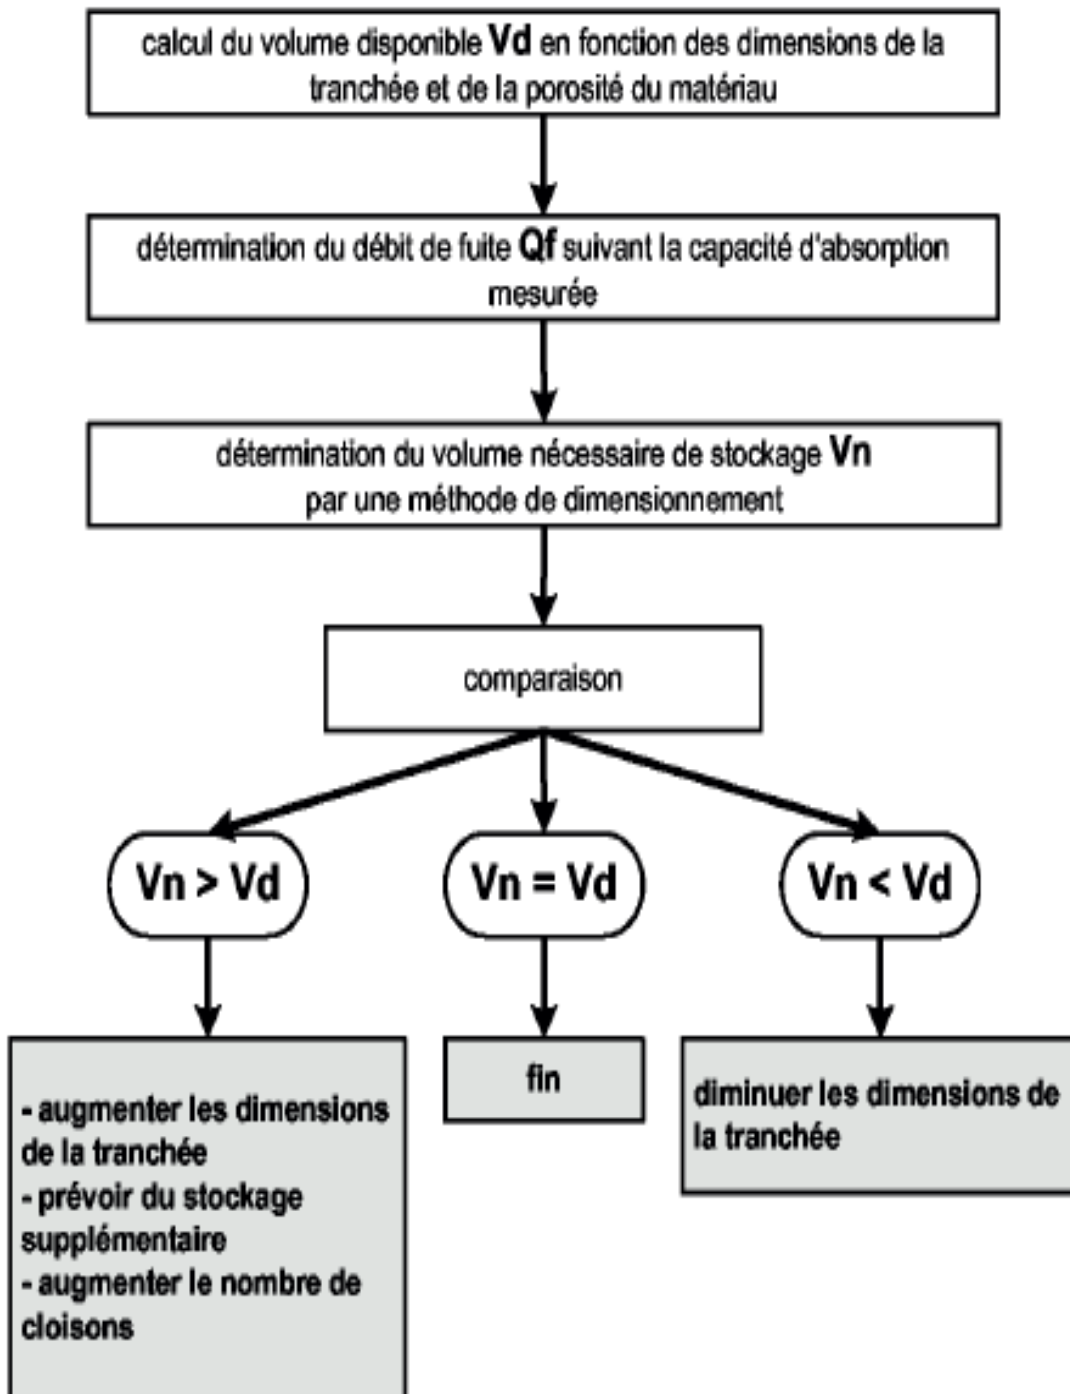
calcul du volume disponible **Vd** en fonction des dimensions de la tranchée et de la porosité du matériau

détermination du débit de fuite **Qf** suivant la capacité d'absorption mesurée

détermination du volume nécessaire de stockage **Vn** par une méthode de dimensionnement

comparaison

Vn > Vd

Vn = Vd

Vn < Vd

- augmenter les dimensions de la tranchée
- prévoir du stockage supplémentaire
- augmenter le nombre de cloisons

fin

diminuer les dimensions de la tranchée